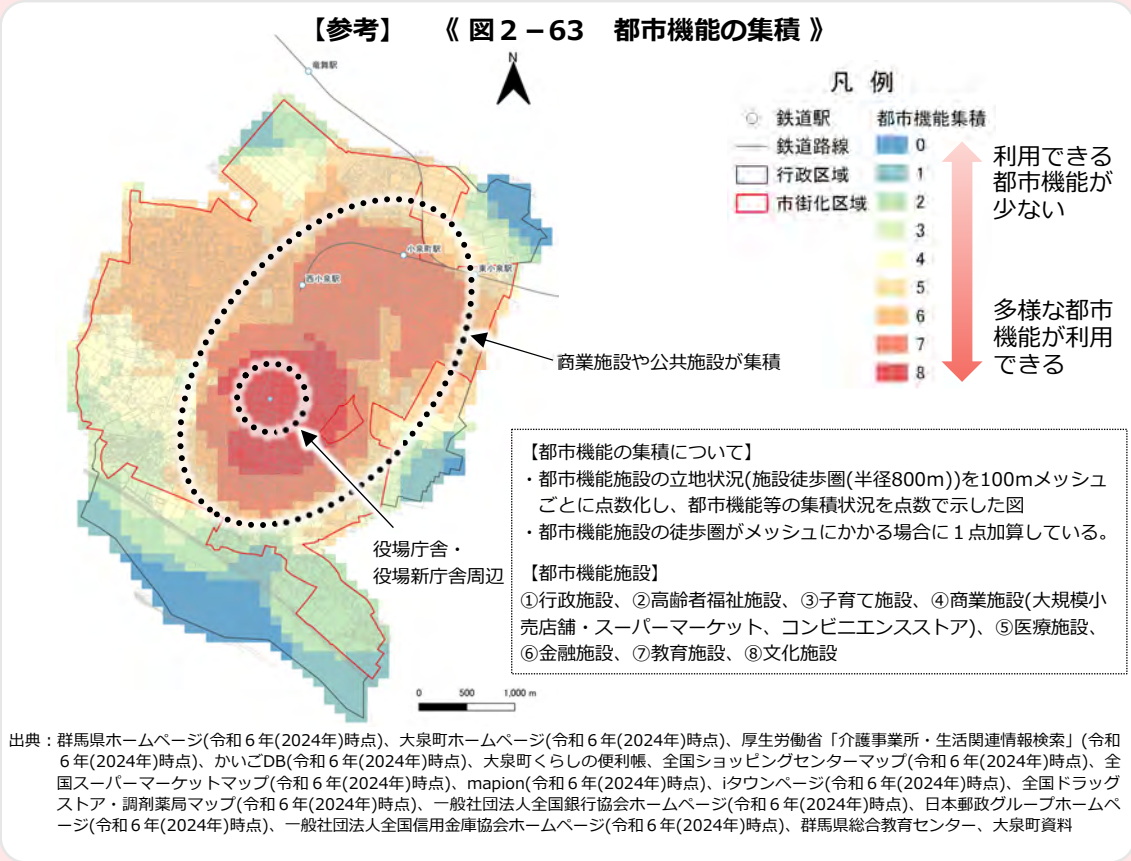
【参考】　《 図２－63　都市機能の集積 》

竜舞駅

N

凡 例

鉄道駅

鉄道路線

行政区域

市街化区域

都市機能集積

0
1
2
3
4
5
6
7
8

利用できる都市機能が少ない

多様な都市機能が利用できる

小泉町駅

西小泉駅

東小泉駅

商業施設や公共施設が集積

役場庁舎・役場新庁舎周辺

【都市機能の集積について】
・都市機能施設の立地状況(施設徒歩圏(半径800m))を100mメッシュごとに点数化し、都市機能等の集積状況を点数で示した図
・都市機能施設の徒歩圏がメッシュにかかる場合に１点加算している。

【都市機能施設】
①行政施設、②高齢者福祉施設、③子育て施設、④商業施設(大規模小売店舗・スーパーマーケット、コンビニエンスストア)、⑤医療施設、⑥金融施設、⑦教育施設、⑧文化施設

0　500　1,000 m

出典：群馬県ホームページ(令和６年(2024年)時点)、大泉町ホームページ(令和６年(2024年)時点)、厚生労働省「介護事業所・生活関連情報検索」(令和６年(2024年)時点)、かいごDB(令和６年(2024年)時点)、大泉町くらしの便利帳、全国ショッピングセンターマップ(令和６年(2024年)時点)、全国スーパーマーケットマップ(令和６年(2024年)時点)、mapion(令和６年(2024年)時点)、iタウンページ(令和６年(2024年)時点)、全国ドラッグストア・調剤薬局マップ(令和６年(2024年)時点)、一般社団法人全国銀行協会ホームページ(令和６年(2024年)時点)、日本郵政グループホームページ(令和６年(2024年)時点)、一般社団法人全国信用金庫協会ホームページ(令和６年(2024年)時点)、群馬県総合教育センター、大泉町資料